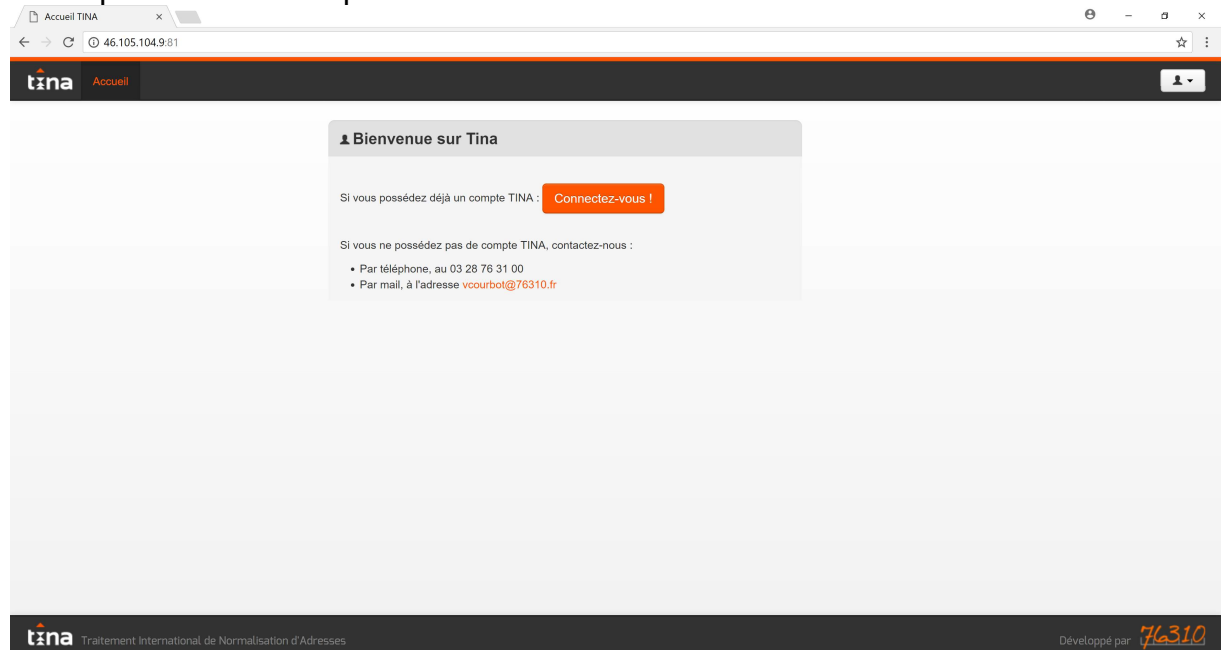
Accueil TINA ×

46.105.104.9:81

tina Accueil

Bienvenue sur Tina

Si vous possédez déjà un compte TINA : Connectez-vous !

Si vous ne possédez pas de compte TINA, contactez-nous :

• Par téléphone, au 03 28 76 31 00
• Par mail, à l'adresse vcourbot@76310.fr

tina Traitement International de Normalisation d'Adresses

Développé par 76310